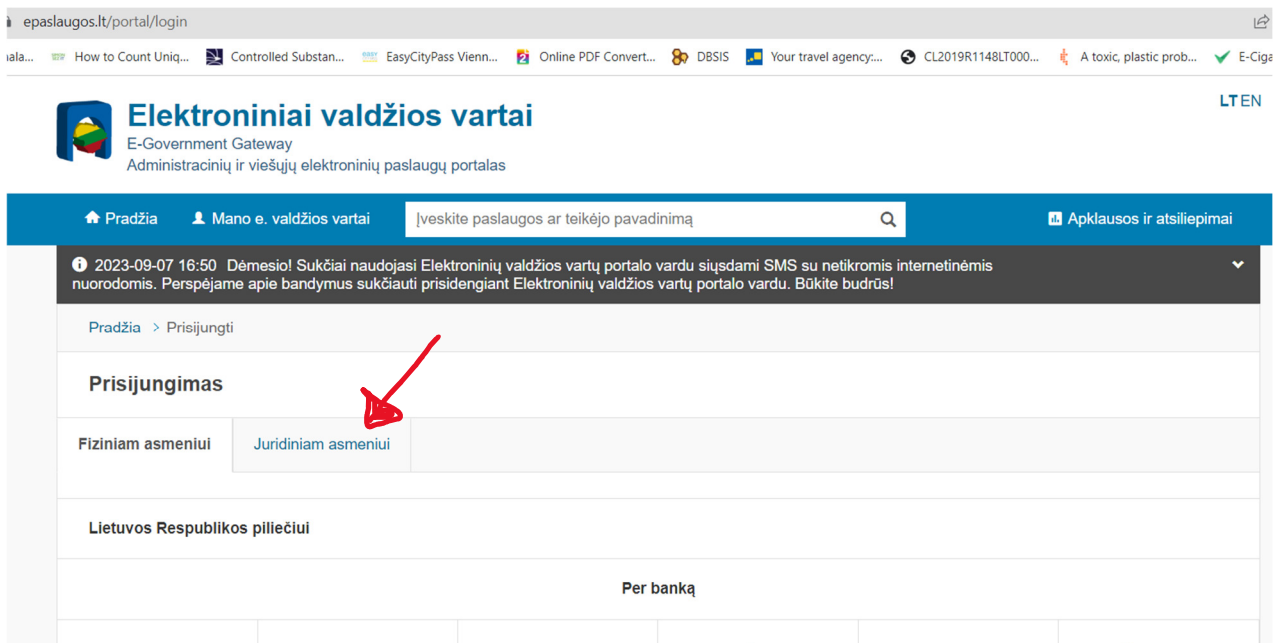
epaslaugos.lt/portal/login

ala... How to Count Uniq... Controlled Substan... EasyCityPass Vienn... Online PDF Convert... DBSIS Your travel agency:... CL2019R1148LT000... A toxic, plastic prob... E-Ciga

Elektroniniai valdžios vartai
E-Government Gateway
Administracinių ir viešųjų elektroninių paslaugų portalas

LT EN

Pradžia
Mano e. valdžios vartai
Įveskite paslaugos ar teikėjo pavadinimą
Apklausos ir atsiliepimai

2023-09-07 16:50 Dėmesio! Sukčiai naudojasi Elektroninių valdžios vartų portalo vardu siųsdami SMS su netikromis internetinėmis nuorodomis. Perspėjame apie bandymus sukčiauti prisidengiant Elektroninių valdžios vartų portalo vardu. Būkite budrūs!

Pradžia > Prisijungti

Prisijungimas

Fiziniam asmeniui
Juridiniam asmeniui

Lietuvos Respublikos piliečiui

Per banką